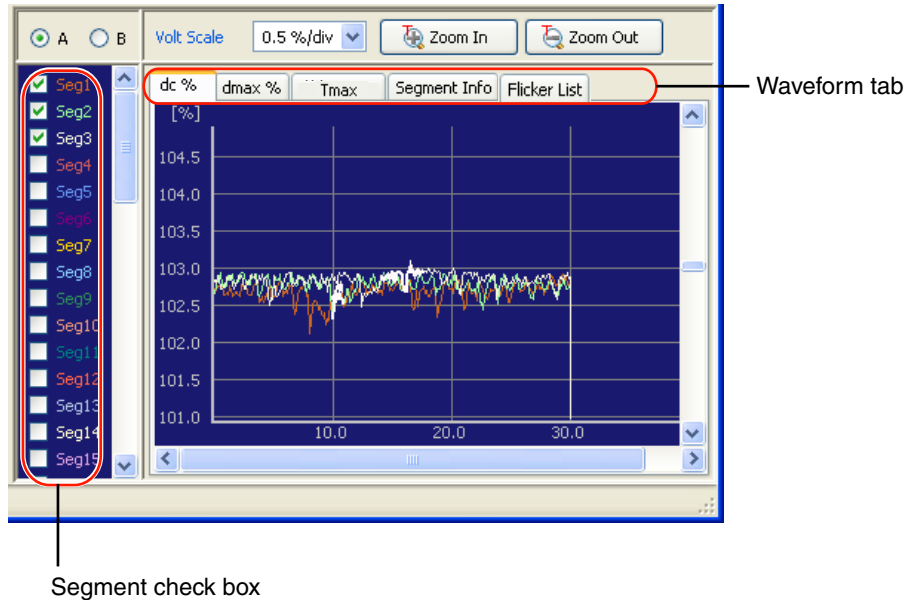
A B

Volt Scale 0.5 %/div Zoom In Zoom Out

Seg1
Seg2
Seg3
Seg4
Seg5
Seg6
Seg7
Seg8
Seg9
Seg10
Seg11
Seg12
Seg13
Seg14
Seg15

dc % dmax % Tmax Segment Info Flicker List

Waveform tab

[%]
104.5
104.0
103.5
103.0
102.5
102.0
101.5
101.0
10.0
20.0
30.0

Segment check box